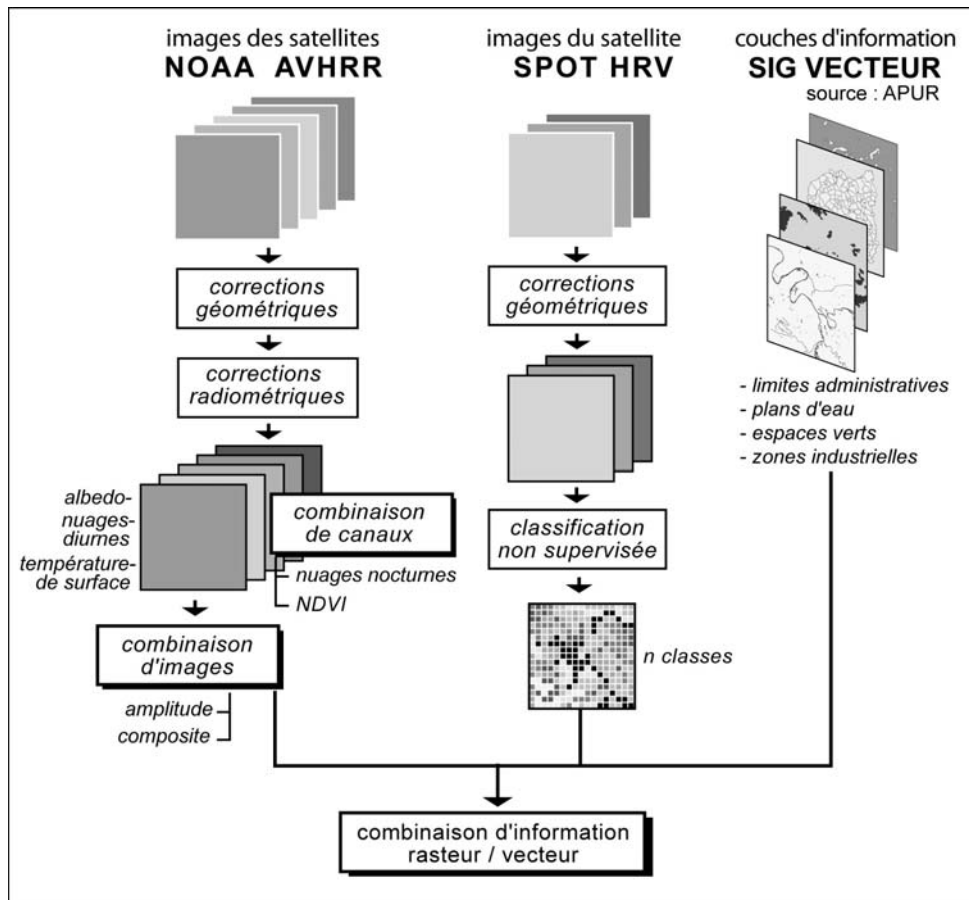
images des satellites
NOAA AVHRR

images du satellite
SPOT HRV

couches d'information
SIG VECTEUR
source : APUR

corrections géométriques

corrections radiométriques

albedo
nuages diurnes
température de surface

combinaison de canaux

nuages noctumes
NDVI

combinaison d'images

amplitude
composite

corrections géométriques

classification non supervisée

n classes

- limites administratives
- plans d'eau
- espaces verts
- zones industrielles

combinaison d'information rasteur / vecteur